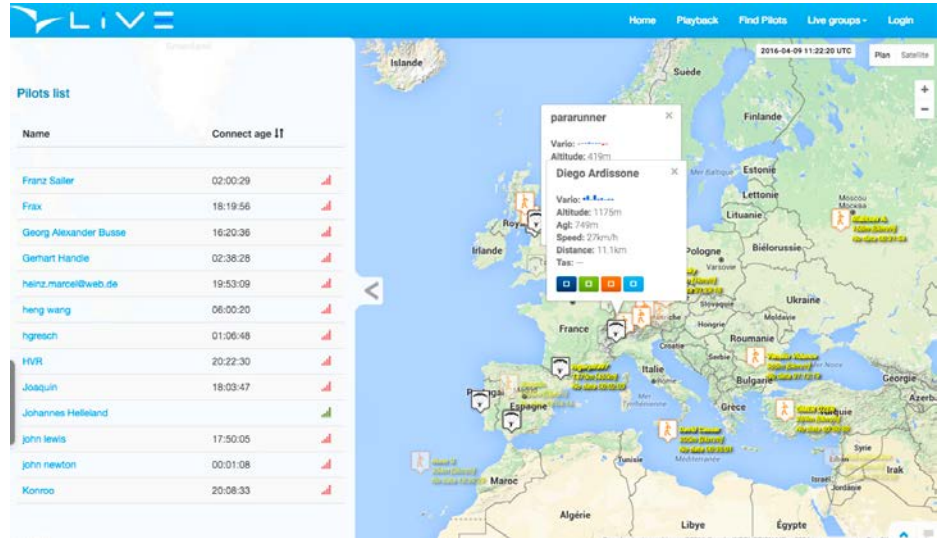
LIVE

Home Playback Find Pilots Live groups Login

Pilots list

| Name | Connect age |
|---|---|
| Franz Sailer | 02:00:29 |
| Frax | 18:19:56 |
| Georg Alexander Busse | 16:20:36 |
| Gerhart Handle | 02:38:28 |
| heinz.marcel@web.de | 19:53:09 |
| heng wang | 06:00:20 |
| hgresch | 01:06:48 |
| HVR | 20:22:30 |
| Joaquin | 18:03:47 |
| Johannes Helleland | |
| john lewis | 17:50:05 |
| john newton | 00:01:08 |
| Konroo | 20:08:33 |

2016-04-09 11:22:20 UTC

Plan Satellite

pararunner

Vario: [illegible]
Altitude: 419m

Diego Ardissone

Vario: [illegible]
Altitude: 1175m
Agl: 749m
Speed: 27km/h
Distance: 11.1km
Tas: --

Islande Suède Finlande Estonie Lettonie Lituanie Moscou Москва Irlande Pologne Varsovie Biélorussie Slovaquie Ukraine Moldavie France Hongrie Roumanie Croatie Serbie Italie Bulgarie Espagne Grèce Turquie Géorgie Azerba Maroc Tunisie Syrie Irak Israël Jordanie Algérie Libye Égypte Mer Baltique Mer Méditerranée Roy